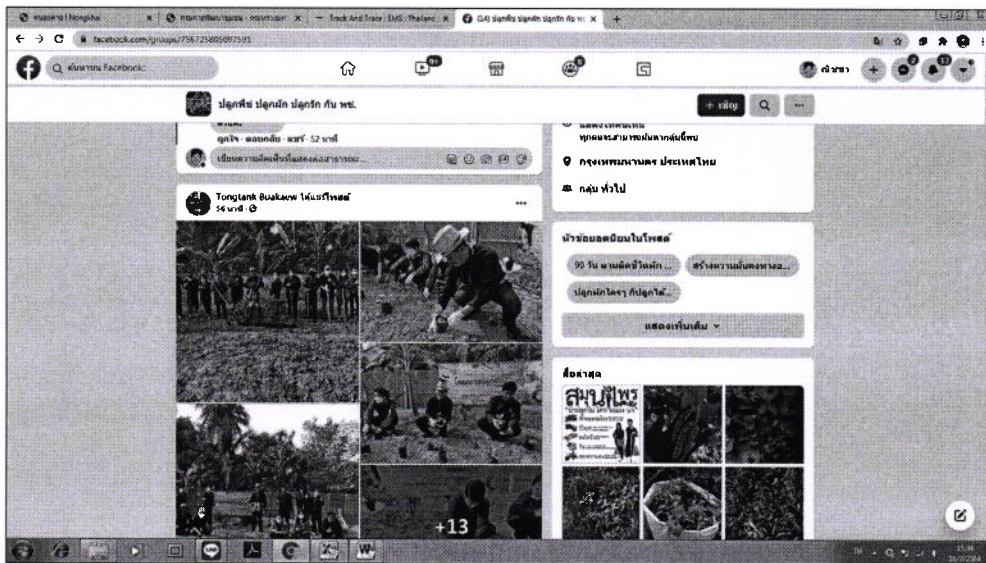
ระบบสาร | Nongkha
Track And Trace | EMS Thailand
(14) ปลูกพืช ปลูกผัก ปลูกรัก กับ พช.
facebook.com/groups/756725805097591
ค้นหาบน Facebook
ณิชชา
ปลูกพืช ปลูกผัก ปลูกรัก กับ พช.
+ เชิญ
ถูกใจ · ตอบกลับ · แชร์ · 52 นาที
เขียนความคิดเห็นที่แสดงต่อสาธารณะ...
Tonglank Buakaew ได้แชร์โพสต์
54 นาที
+13
ทุกคนจะสามารถค้นหากลุ่มนี้พบ
กรุงเทพมหานคร ประเทศไทย
กลุ่ม ทั่วไป
หัวข้อยอดนิยมในโพสต์
90 วัน ตามติดชีวิตผัก ...
สร้างความมั่นคงทางอ...
ปลูกผักใครๆ ก็ปลูกได้...
แสดงเพิ่มเติม
สื่อล่าสุด
สมุนไพร